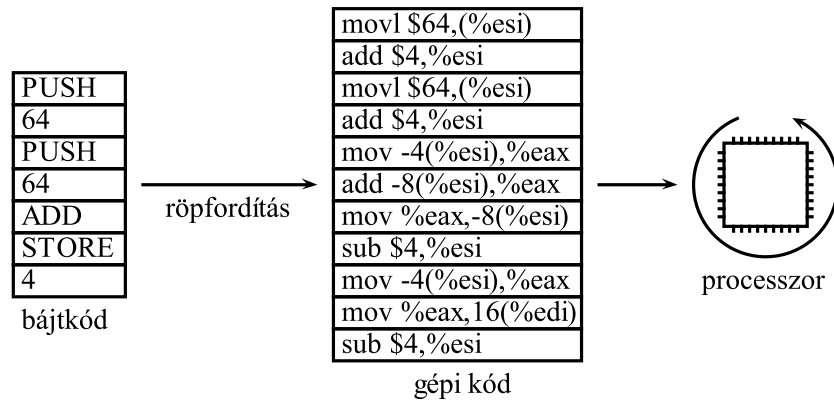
| PUSH |
|---|
| 64 |
| PUSH |
| 64 |
| ADD |
| STORE |
| 4 |

bájtkód

röpfordítás

| movl \$64,(%esi) |
|---|
| add \$4,%esi |
| movl \$64,(%esi) |
| add \$4,%esi |
| mov -4(%esi),%eax |
| add -8(%esi),%eax |
| mov %eax,-8(%esi) |
| sub \$4,%esi |
| mov -4(%esi),%eax |
| mov %eax,16(%edi) |
| sub \$4,%esi |

gépi kód

processzor